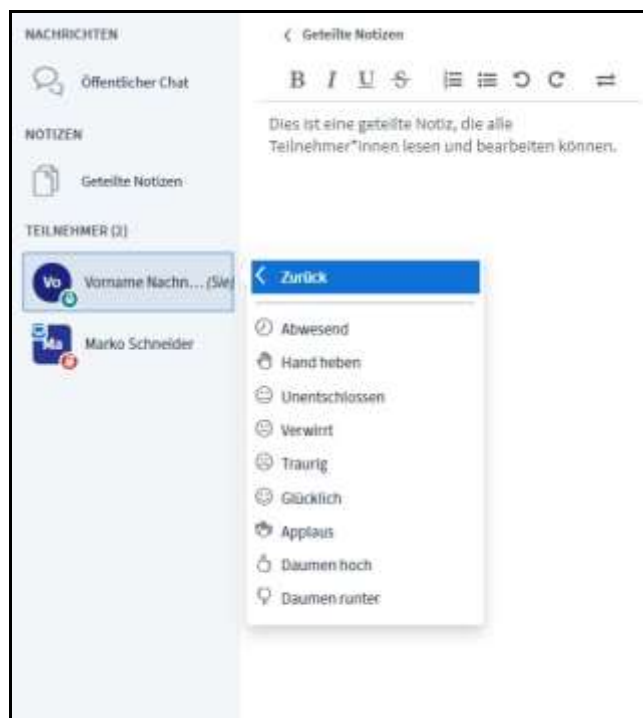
NACHRICHTEN

Öffentlicher Chat

NOTIZEN

Geteilte Notizen

TEILNEHMER (2)

Vo Vorname Nachn... (Sie)

Ma Marko Schneider

< Geteilte Notizen

B I U S

Dies ist eine geteilte Notiz, die alle Teilnehmer*innen lesen und bearbeiten können.

< Zurück

Abwesend

Hand heben

Unentschlossen

Verwirrt

Traurig

Glücklich

Applaus

Daumen hoch

Daumen runter